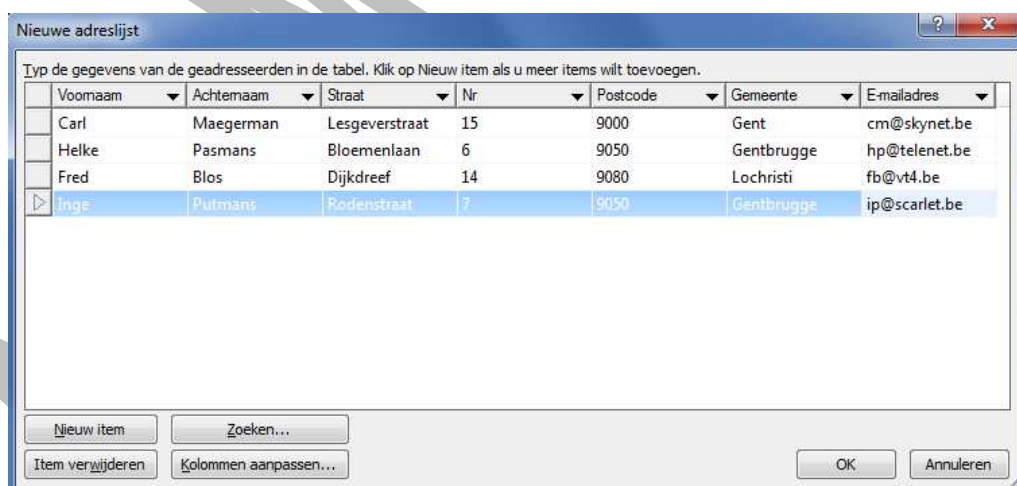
Nieuwe adreslijst

?

x

Typ de gegevens van de geadresseerden in de tabel. Klik op Nieuw item als u meer items wilt toevoegen.

| Voornaam | Achternaam | Straat | Nr | Postcode | Gemeente | E-mailadres |
|---|---|---|---|---|---|---|
| Carl | Maegerman | Lesgeverstraat | 15 | 9000 | Gent | cm@skynet.be |
| Helke | Pasmans | Bloemenlaan | 6 | 9050 | Gentbrugge | hp@telenet.be |
| Fred | Blos | Dijkdreef | 14 | 9080 | Lochristi | fb@vt4.be |
| Inge | Putmans | Rodenstraat | 7 | 9050 | Gentbrugge | ip@scarlet.be |

Nieuw item

Zoeken...

Item verwijderen

Kolommen aanpassen...

OK

Annuleren